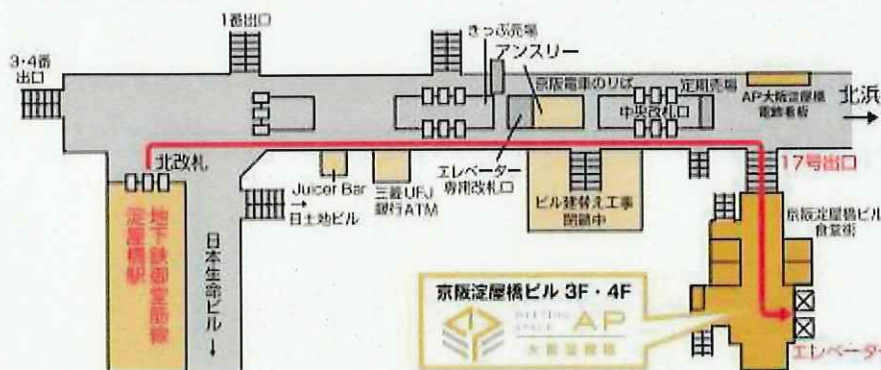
1番出口

3・4番出口

きっぷ売場

アンスリー

京阪電車のりば

定期売場

中央改札口

AP大阪淀屋橋 電飾看板

北浜

北改札

地下鉄御堂筋線 淀屋橋駅

Juicer Bar

→日土地ビル

三菱UFJ 銀行ATM

エレベーター 専用改札口

ビル建替え工事 閉鎖中

17号出口

京阪淀屋橋ビル 食堂街

日本生命ビル↓

京阪淀屋橋ビル 3F・4F

MEETING SPACE AP

大阪淀屋橋

エレベーター